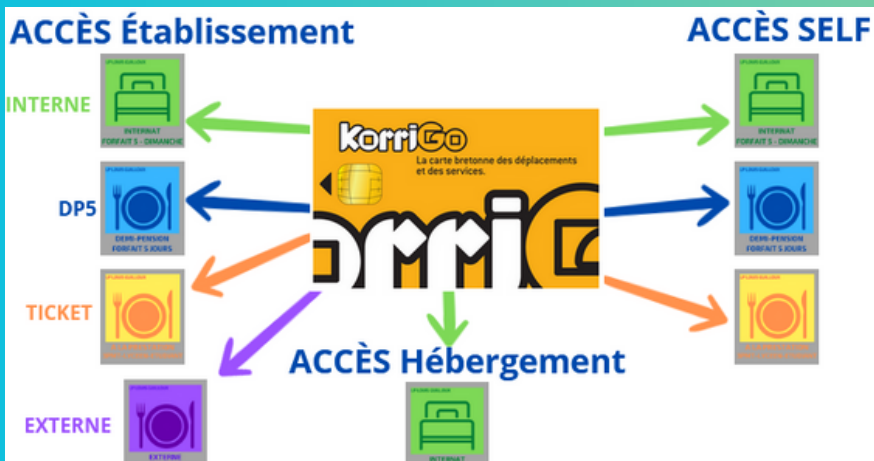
ACCÈS Établissement

ACCÈS SELF

INTERNE

INTERNAT
FORFAIT 5 - DIMANCHE

KorriGo
La carte bretonne des déplacements et des services.

INTERNAT
FORFAIT 5 - DIMANCHE

DP5

DEMI-PENSION
FORFAIT 5 JOURS

DEMI-PENSION
FORFAIT 5 JOURS

TICKET

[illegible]

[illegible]

ACCÈS Hébergement

EXTERNE

EXTERNE

INTERNAT